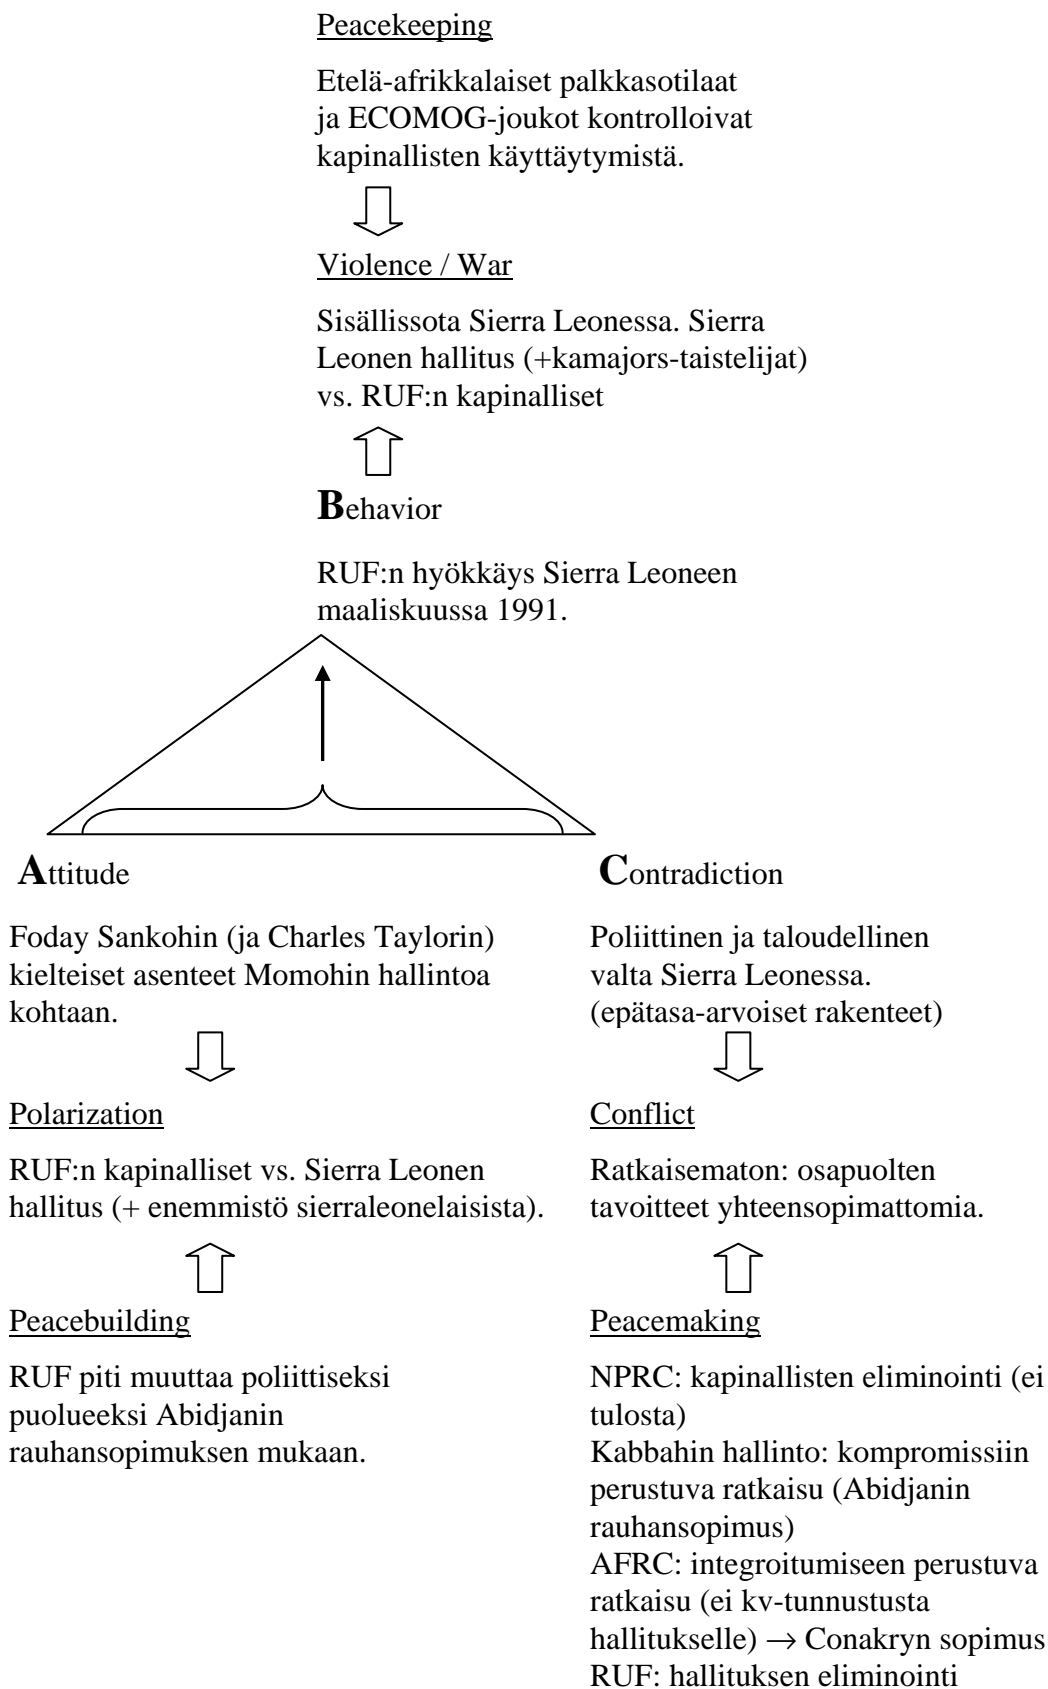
Peacekeeping

Etelä-afrikkalaiset palkkasotilaat ja ECOMOG-joukot kontrolloivat kapinallisten käyttäytymistä.

Violence / War

Sisällissota Sierra Leonessa. Sierra Leonen hallitus (+kamajors-taistelijat) vs. RUF:n kapinalliset

Behavior

RUF:n hyökkäys Sierra Leoneen maaliskuussa 1991.

Attitude

Foday Sankohin (ja Charles Taylorin) kielteiset asenteet Momohin hallintoa kohtaan.

Polarization

RUF:n kapinalliset vs. Sierra Leonen hallitus (+ enemmistö sierraleonelaisista).

Peacebuilding

RUF piti muuttaa poliittiseksi puolueeksi Abidjanin rauhansopimuksen mukaan.

Contradiction

Poliittinen ja taloudellinen valta Sierra Leonessa. (epätasa-arvoiset rakenteet)

Conflict

Ratkaisematon: osapuolten tavoitteet yhteensopimattomia.

Peacemaking

NPRC: kapinallisten eliminointi (ei tulosta)
Kabbahin hallinto: kompromissiin perustuva ratkaisu (Abidjanin rauhansopimus)
AFRC: integroitumiseen perustuva ratkaisu (ei kv-tunnustusta hallitukselle) $\rightarrow$ Conakryn sopimus
RUF: hallituksen eliminointi